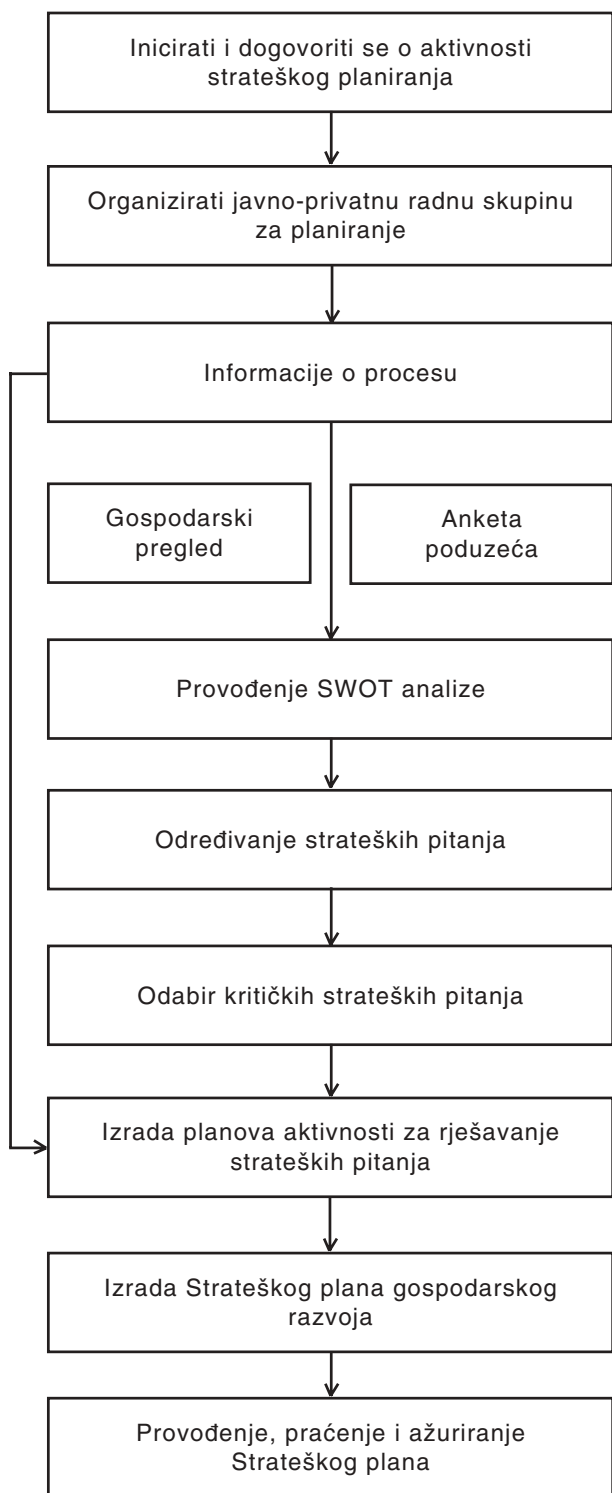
Inicirati i dogovoriti se o aktivnosti strateškog planiranja

Organizirati javno-privatnu radnu skupinu za planiranje

Informacije o procesu

Gospodarski pregled

Anketa poduzeća

Provođenje SWOT analize

Određivanje strateških pitanja

Odabir kritičkih strateških pitanja

Izrada planova aktivnosti za rješavanje strateških pitanja

Izrada Strateškog plana gospodarskog razvoja

Provođenje, praćenje i ažuriranje Strateškog plana